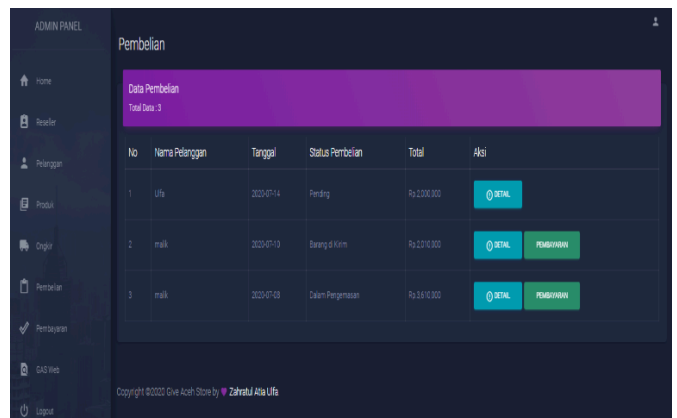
ADMIN PANEL

Home

Reseller

Pelanggan

Produk

Ongkir

Pembelian

Pembayaran

GAS Web

Logout

Pembelian

Data Pembelian
Total Data : 3

| No | Nama Pelanggan | Tanggal | Status Pembelian | Total | Aksi |
|---|---|---|---|---|---|
| 1 | Ulfa | 2020-07-14 | Pending | Rp.2.000.000 | DETAIL |
| 2 | malik | 2020-07-10 | Barang di Kirim | Rp.2.010.000 | DETAIL PEMBAYARAN |
| 3 | malik | 2020-07-08 | Dalam Pengemasan | Rp.3.610.000 | DETAIL PEMBAYARAN |

Copyright ©2020 Give Aceh Store by ♥ Zahratul Atia Ulfa